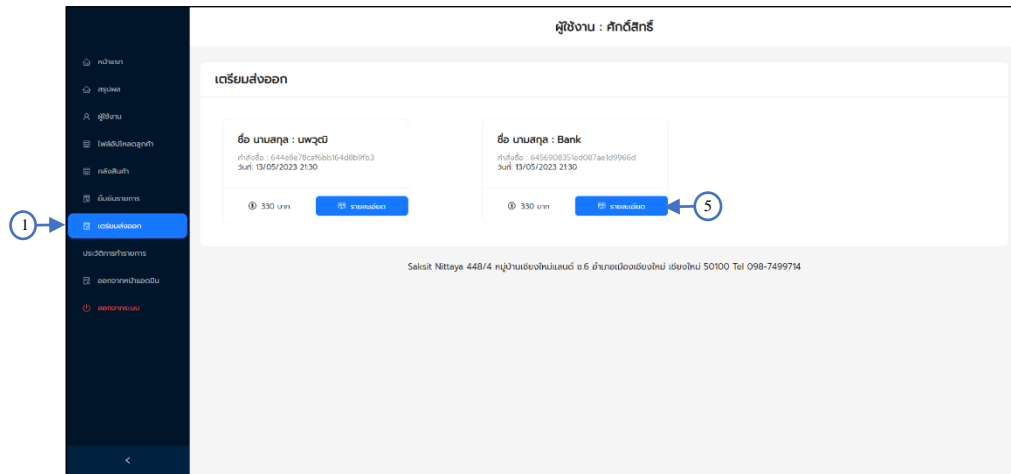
ผู้ใช้งาน : ศักดิ์สิทธิ์

หน้าแรก
สรุปผล
ผู้ใช้งาน
ไฟล์อัปโหลดลูกค้า
คลังสินค้า
ยืนยันรายการ
1
เตรียมส่งออก
ประวัติการทำรายการ
ออกจากหน้าแอดมิน
ออกจากระบบ
<

เตรียมส่งออก

ชื่อ นามสกุล : นพวุฒิ
คำสั่งซื้อ : 644e8e78caf6bb164d8b9fb3
วันที่ : 13/05/2023 21:30
330 บาท
รายละเอียด

ชื่อ นามสกุล : Bank
คำสั่งซื้อ : 6456908351ed087ae1d9966d
วันที่ : 13/05/2023 21:30
330 บาท
รายละเอียด
5

Saksit Nittaya 448/4 หมู่บ้านเชียงใหม่แลนด์ ซ.6 อำเภอเมืองเชียงใหม่ เชียงใหม่ 50100 Tel 098-7499714